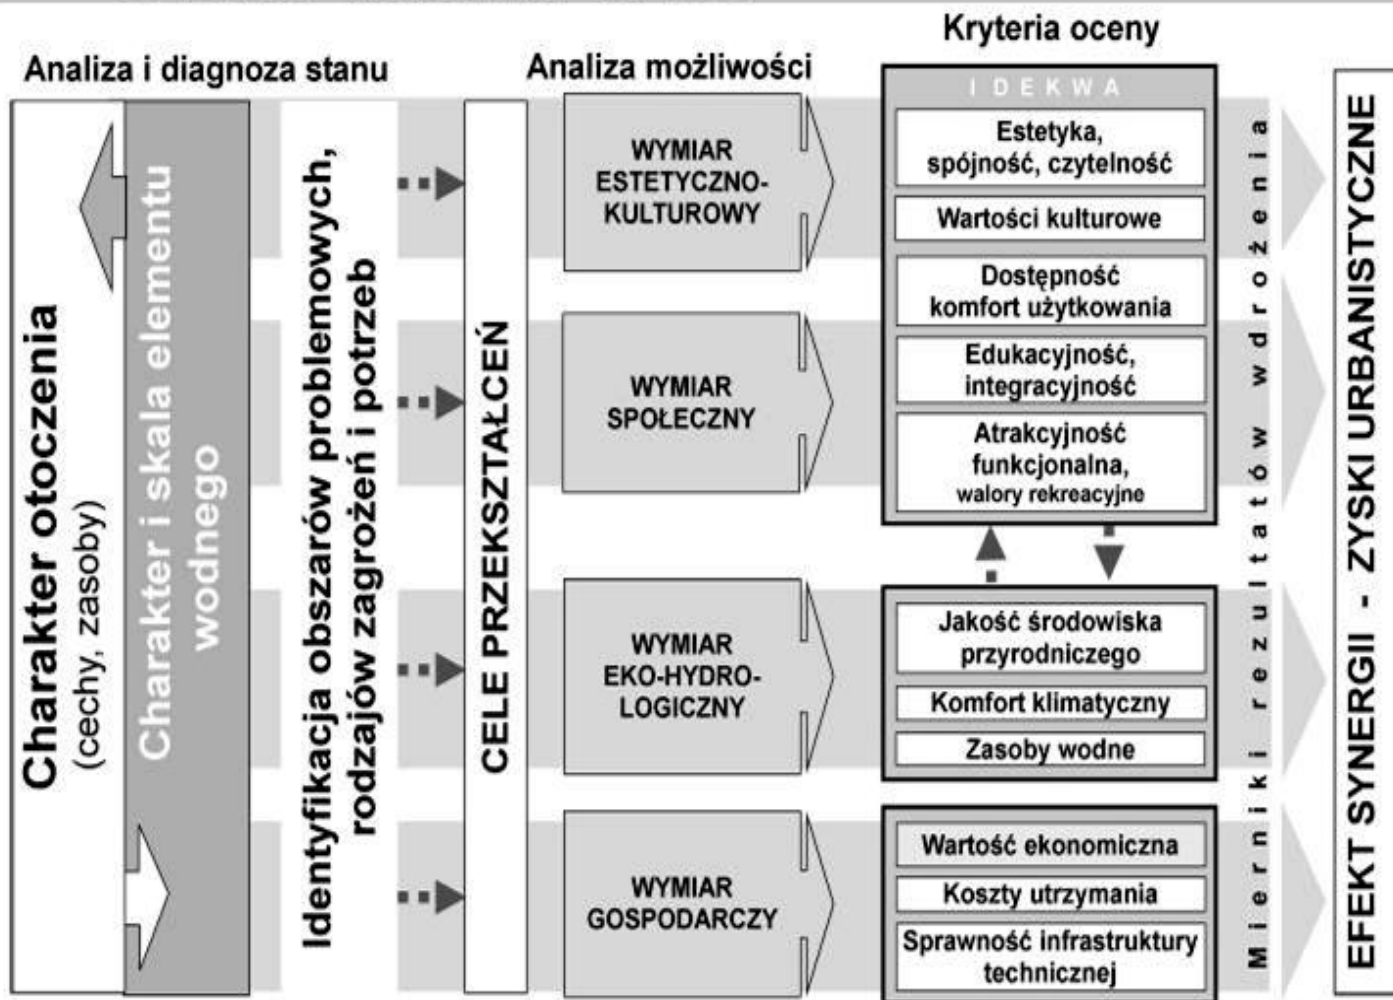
Analiza i diagnoza stanu

Charakter otoczenia (cechy, zasoby)

Charakter i skala elementu wodnego

Identyfikacja obszarów problemowych, rodzajów zagrożeń i potrzeb

CELE PRZEKSZTAŁCEŃ

Analiza możliwości

WYMIAR ESTETYCZNO-KULTUROWY

WYMIAR SPOŁECZNY

WYMIAR EKO-HYDRO-LOGICZNY

WYMIAR GOSPODARCZY

Kryteria oceny

I D E K W A

Estetyka, spójność, czytelność

Wartości kulturowe

Dostępność komfort użytkowania

Edukacyjność, integracyjność

Atrakcyjność funkcjonalna, walory rekreacyjne

Jakość środowiska przyrodniczego

Komfort klimatyczny

Zasoby wodne

Wartość ekonomiczna

Koszty utrzymania

Sprawność infrastruktury technicznej

Mierniki rezultatów wdrożenia

EFEKT SYNERGII - ZYSKI URBANISTYCZNE